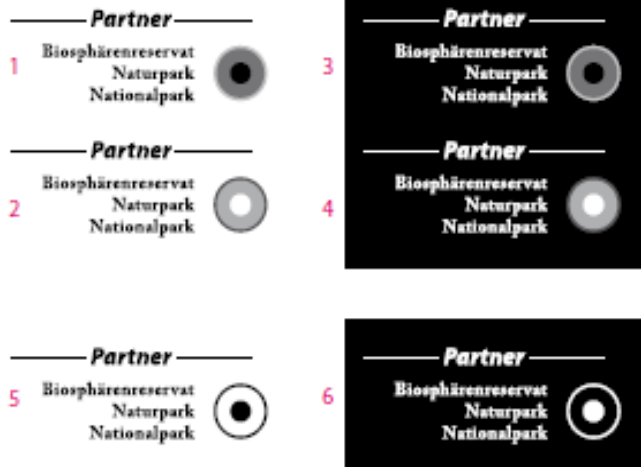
Partner
1
Biosphärenreservat
Naturpark
Nationalpark

Partner
2
Biosphärenreservat
Naturpark
Nationalpark

Partner
3
Biosphärenreservat
Naturpark
Nationalpark

Partner
4
Biosphärenreservat
Naturpark
Nationalpark

Partner
5
Biosphärenreservat
Naturpark
Nationalpark

Partner
6
Biosphärenreservat
Naturpark
Nationalpark